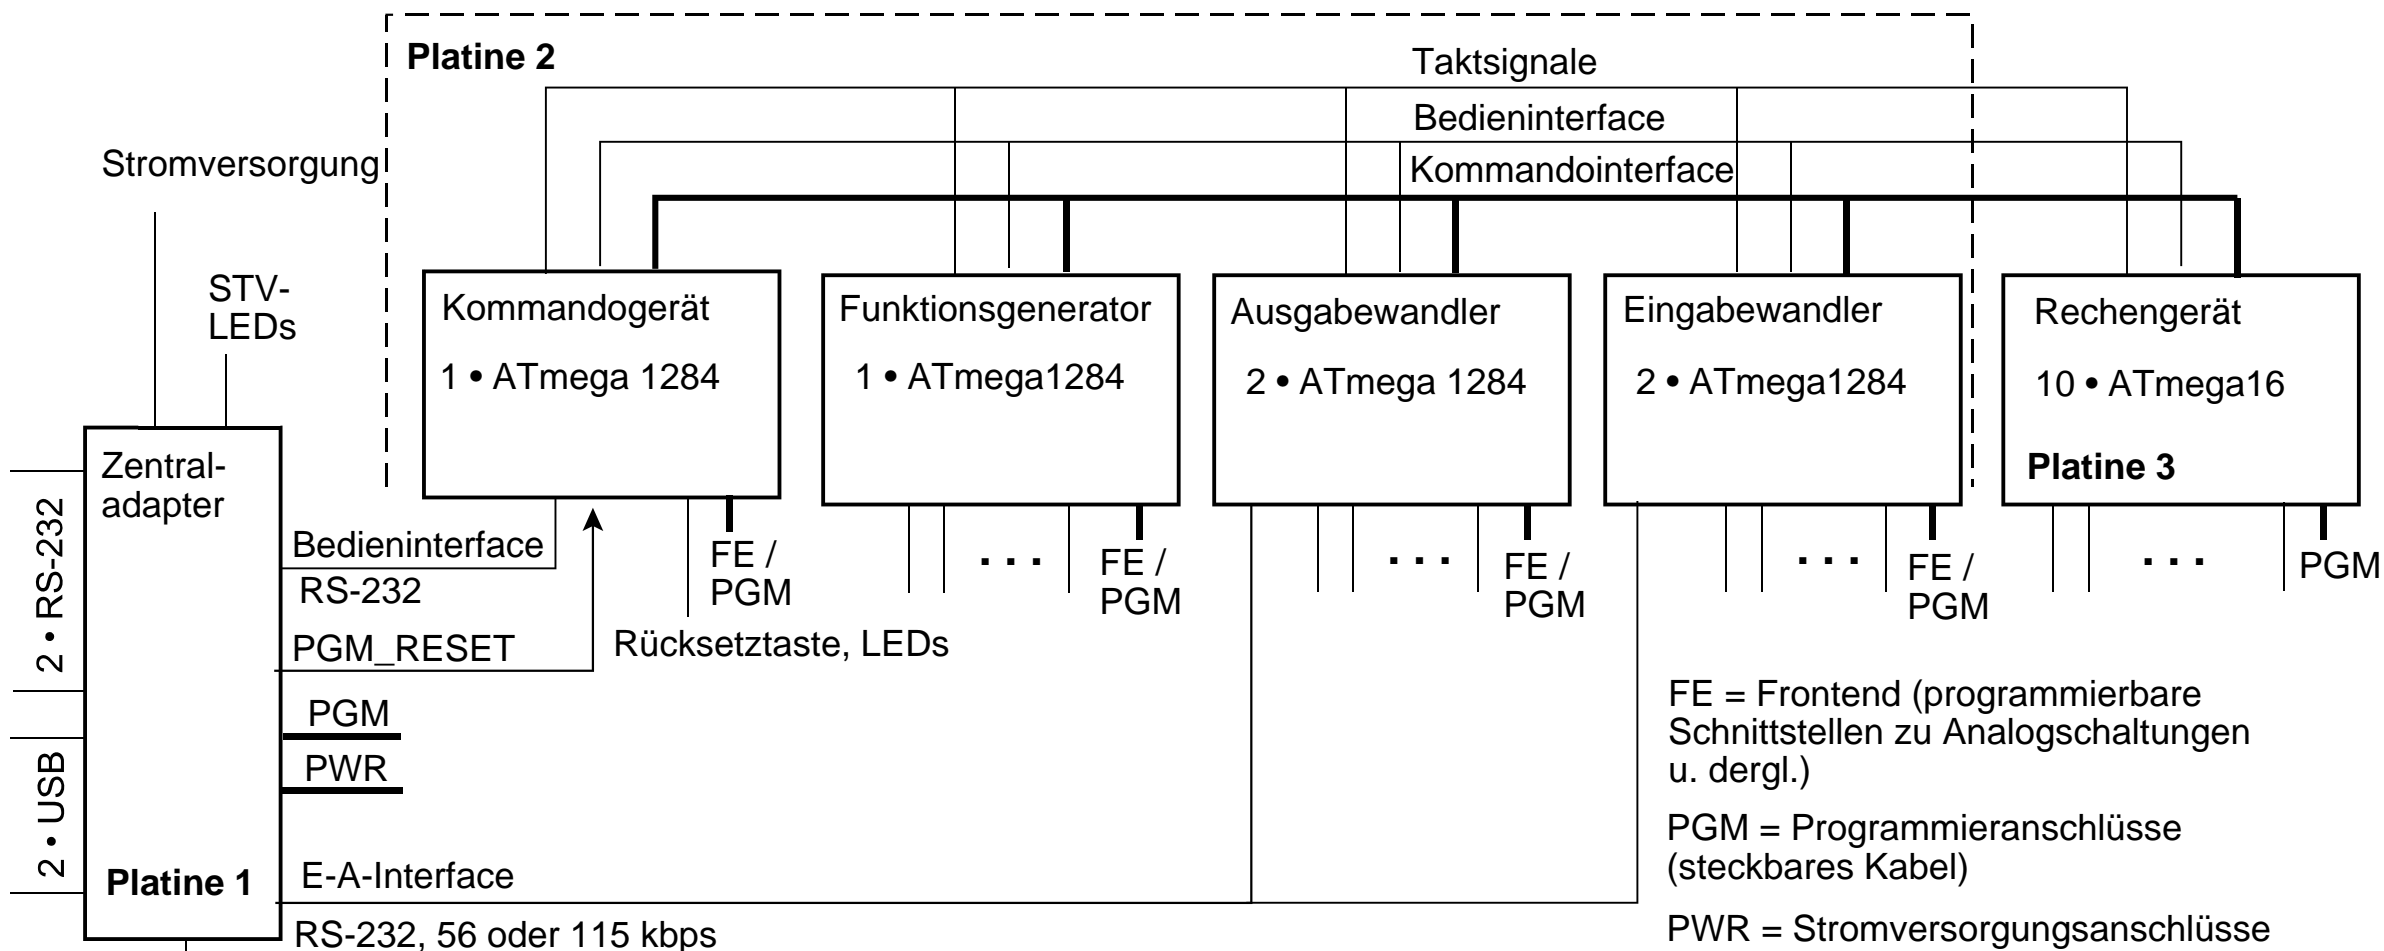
Platine 2

Taktsignale

Bedieninterface

Kommandointerface

Stromversorgung

STV-LEDs

Kommandogerät

1 • ATmega 1284

Funktionsgenerator

1 • ATmega1284

Ausgabewandler

2 • ATmega 1284

Eingabewandler

2 • ATmega1284

Rechengerät

10 • ATmega16

Platine 3

Zentraladapter

2 • RS-232

2 • USB

Platine 1

Bedieninterface

RS-232

PGM_RESET

PGM

PWR

E-A-Interface

RS-232, 56 oder 115 kbps

FE / PGM

Rücksetztaste, LEDs

. . .

FE / PGM

. . .

FE / PGM

. . .

FE / PGM

. . .

PGM

FE = Frontend (programmierbare Schnittstellen zu Analogschaltungen u. dergl.)

PGM = Programmieranschlüsse (steckbares Kabel)

PWR = Stromversorgungsanschlüsse